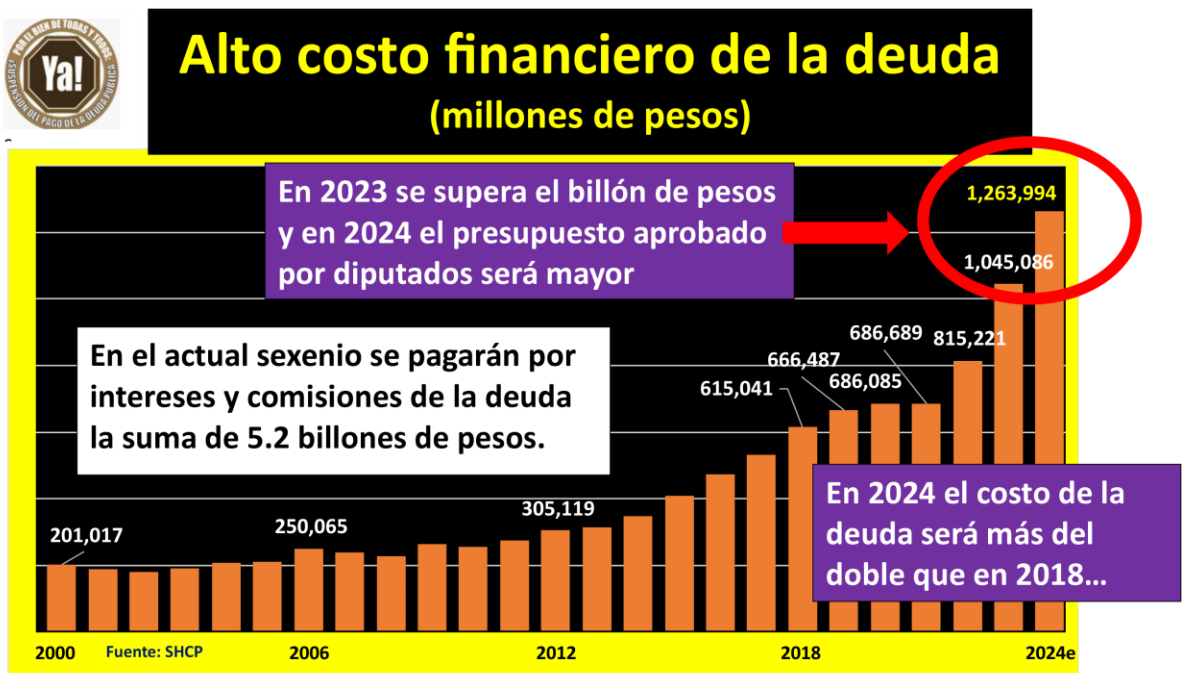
POR EL BIEN DE TODAS Y TODOS
Ya!
¡SUSPENSIÓN DEL PAGO DE LA DEUDA PÚBLICA!

Alto costo financiero de la deuda
(millones de pesos)

En 2023 se supera el billón de pesos y en 2024 el presupuesto aprobado por diputados será mayor

1,263,994
1,045,086

En el actual sexenio se pagarán por intereses y comisiones de la deuda la suma de 5.2 billones de pesos.

686,689
815,221
666,487
686,085
615,041
305,119
250,065
201,017

En 2024 el costo de la deuda será más del doble que en 2018…

2000
Fuente: SHCP
2006
2012
2018
2024e